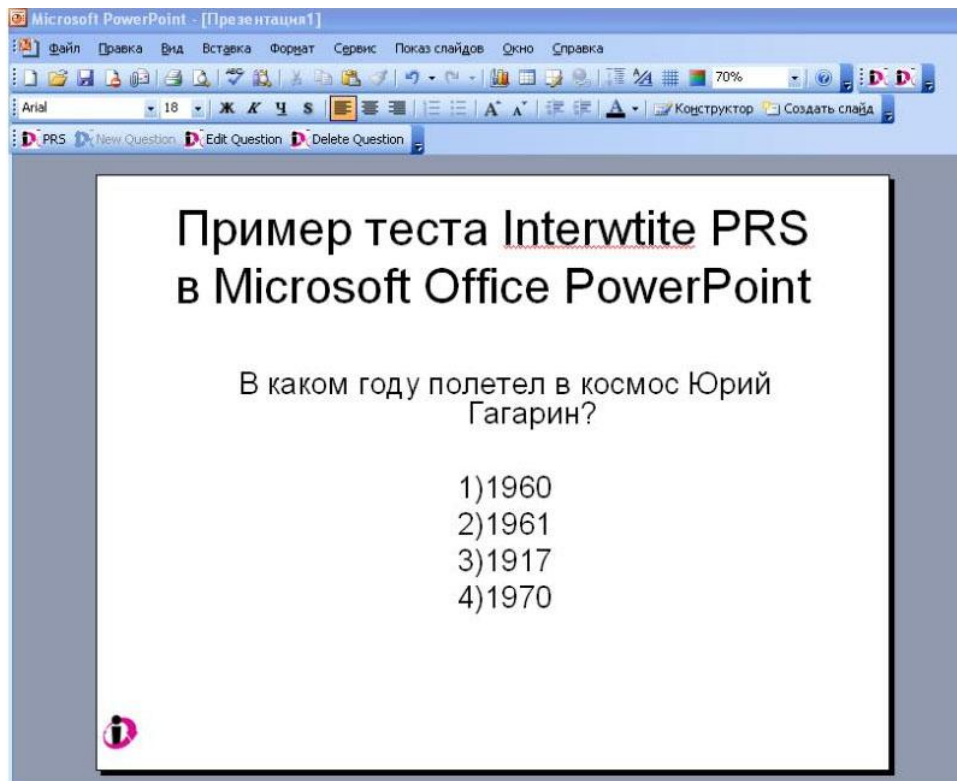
Microsoft PowerPoint - [Презентация1]

Файл Правка Вид Вставка Формат Сервис Показ слайдов Окно Справка

70%

Arial 18 Ж К Ч S Конструктор Создать слайд

PRS New Question Edit Question Delete Question

Пример теста Interwtite PRS в Microsoft Office PowerPoint

В каком году полетел в космос Юрий Гагарин?

1)1960
2)1961
3)1917
4)1970